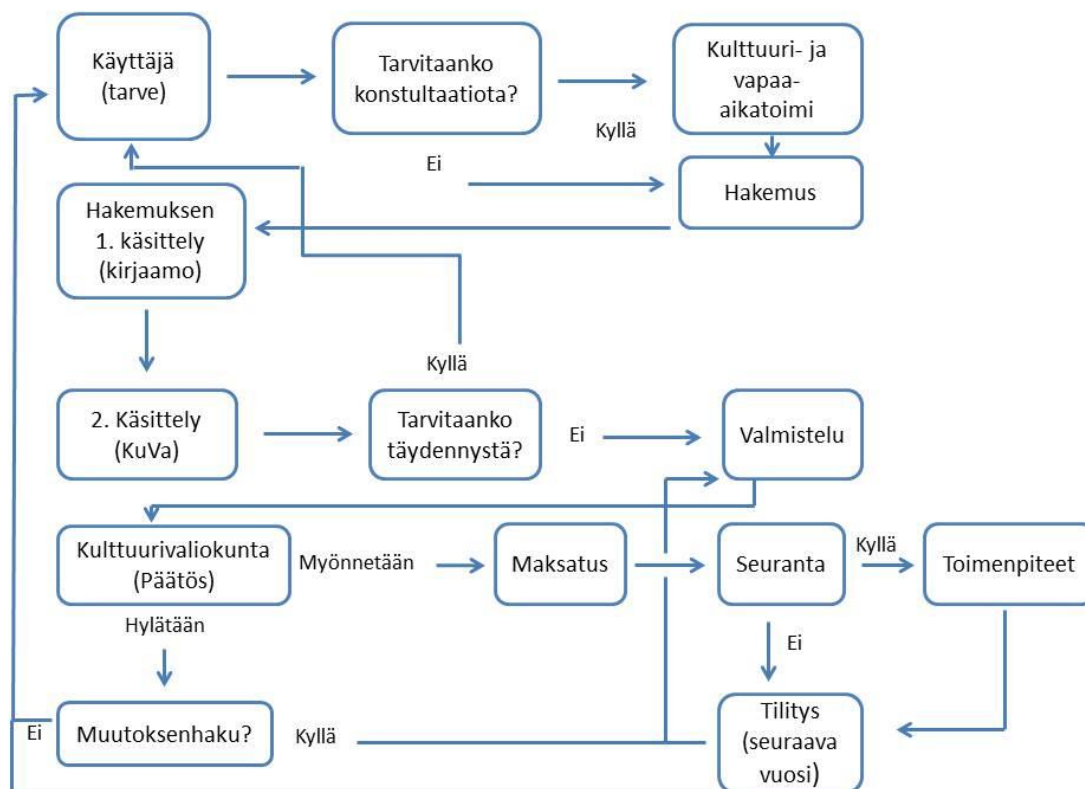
Käyttäjä (tarve)

Tarvitaanko konstultaatiota?

Kulttuuri- ja vapaa-aikatoimi

Kyllä

Ei

Hakemus

Hakemuksen 1. käsittely (kirjaamo)

Kyllä

2. Käsittely (KuVa)

Tarvitaanko täydennystä?

Ei

Valmistelu

Kulttuurivaliokunta (Päätös)

Myönnetään

Maksatus

Seuranta

Kyllä

Toimenpiteet

Hylätään

Ei

Ei

Muutoksenhaku?

Kyllä

Tilitys (seuraava vuosi)